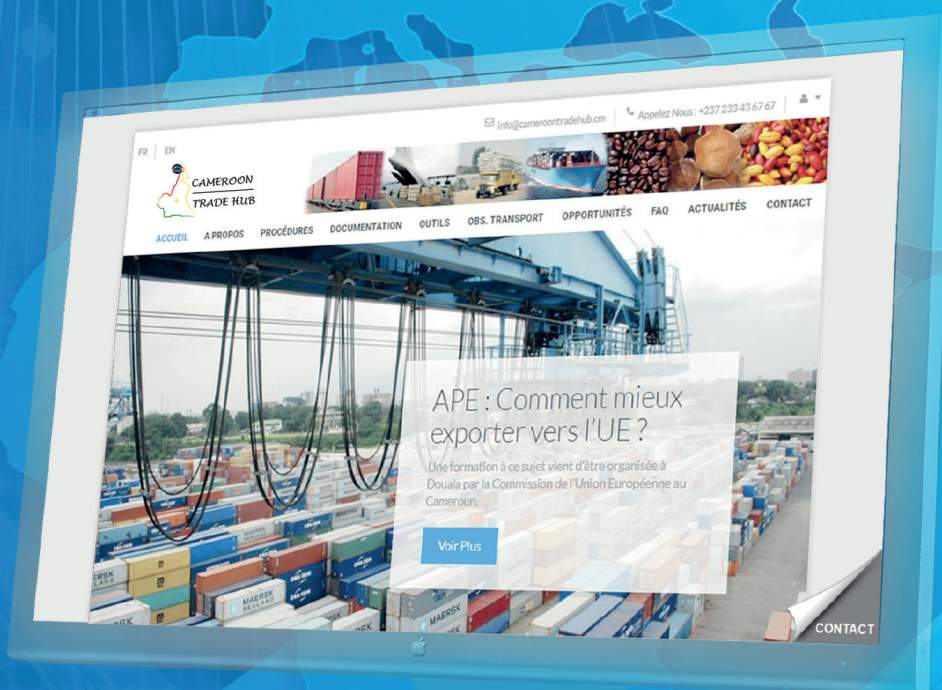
Info@cameroontradehub.cm | Appelez Nous : +237 233 43 67 67

FR | EN

CAMEROON TRADE HUB

ACCUEIL A PROPOS PROCÉDURES DOCUMENTATION OUTILS OBS. TRANSPORT OPPORTUNITÉS FAQ ACTUALITÉS CONTACT

APE : Comment mieux exporter vers l'UE ?

Une formation à ce sujet vient d'être organisée à Douala par la Commission de l'Union Européenne au Cameroun.

Voir Plus

MAERSK

CONTACT